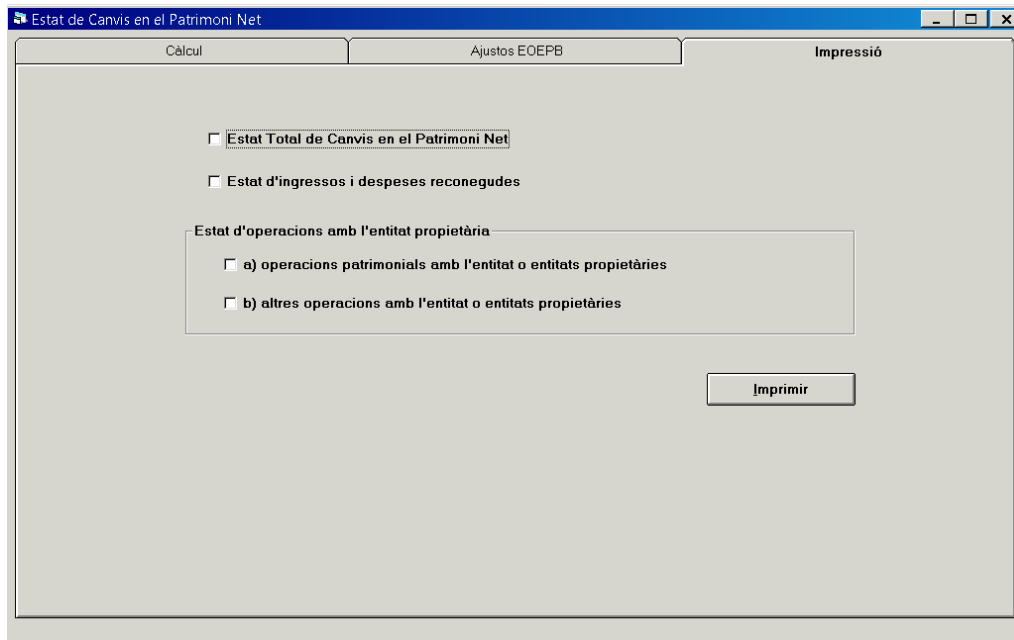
Estat de Canvis en el Patrimoni Net

Càlcul | Ajustos EOEPB | Impressió

Estat Total de Canvis en el Patrimoni Net

Estat d'ingressos i despeses reconegudes

Estat d'operacions amb l'entitat propietària

a) operacions patrimonials amb l'entitat o entitats propietàries

b) altres operacions amb l'entitat o entitats propietàries

Imprimir